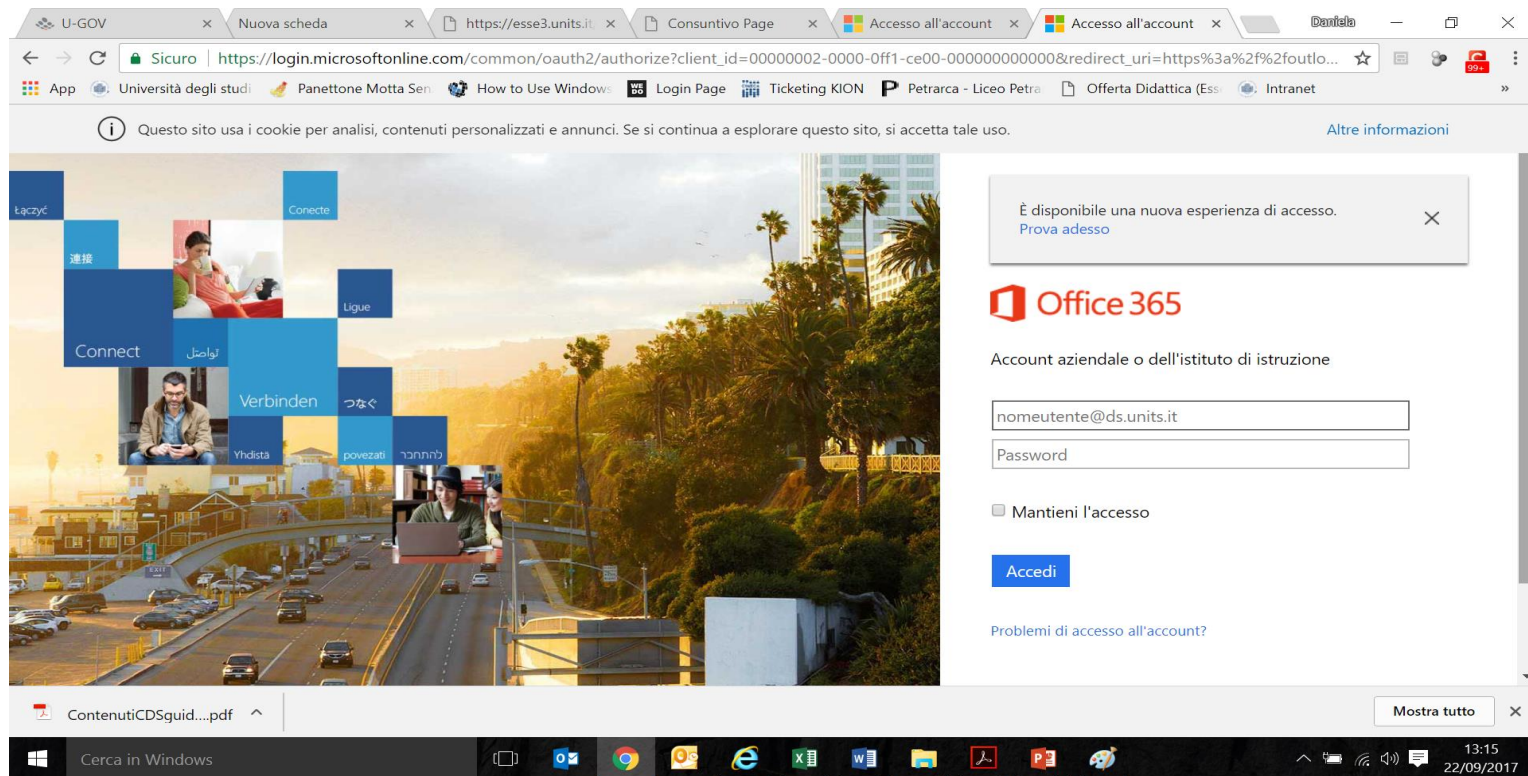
U-GOV × Nuova scheda × https://esse3.units.it × Consuntivo Page × Accesso all'account × Accesso all'account × Daniela

Sicuro | https://login.microsoftonline.com/common/oauth2/authorize?client_id=00000002-0000-0ff1-ce00-000000000000&redirect_uri=https%3a%2f%2foutlo...

App Università degli studi Panettone Motta Sen How to Use Windows Login Page Ticketing KION Petrarca - Liceo Petra Offerta Didattica (Ess Intranet »

Questo sito usa i cookie per analisi, contenuti personalizzati e annunci. Se si continua a esplorare questo sito, si accetta tale uso.

Altre informazioni

Łączyć Conecte 連接 Ligue Connect تواصل Verbinden つなぐ Yhdistä povezati להתחבר

È disponibile una nuova esperienza di accesso.
Prova adesso

Office 365

Account aziendale o dell'istituto di istruzione

nomeutente@ds.units.it

Password

Mantieni l'accesso

Accedi

Problemi di accesso all'account?

ContenutiCDSguid....pdf

Mostra tutto

Cerca in Windows

13:15
22/09/2017